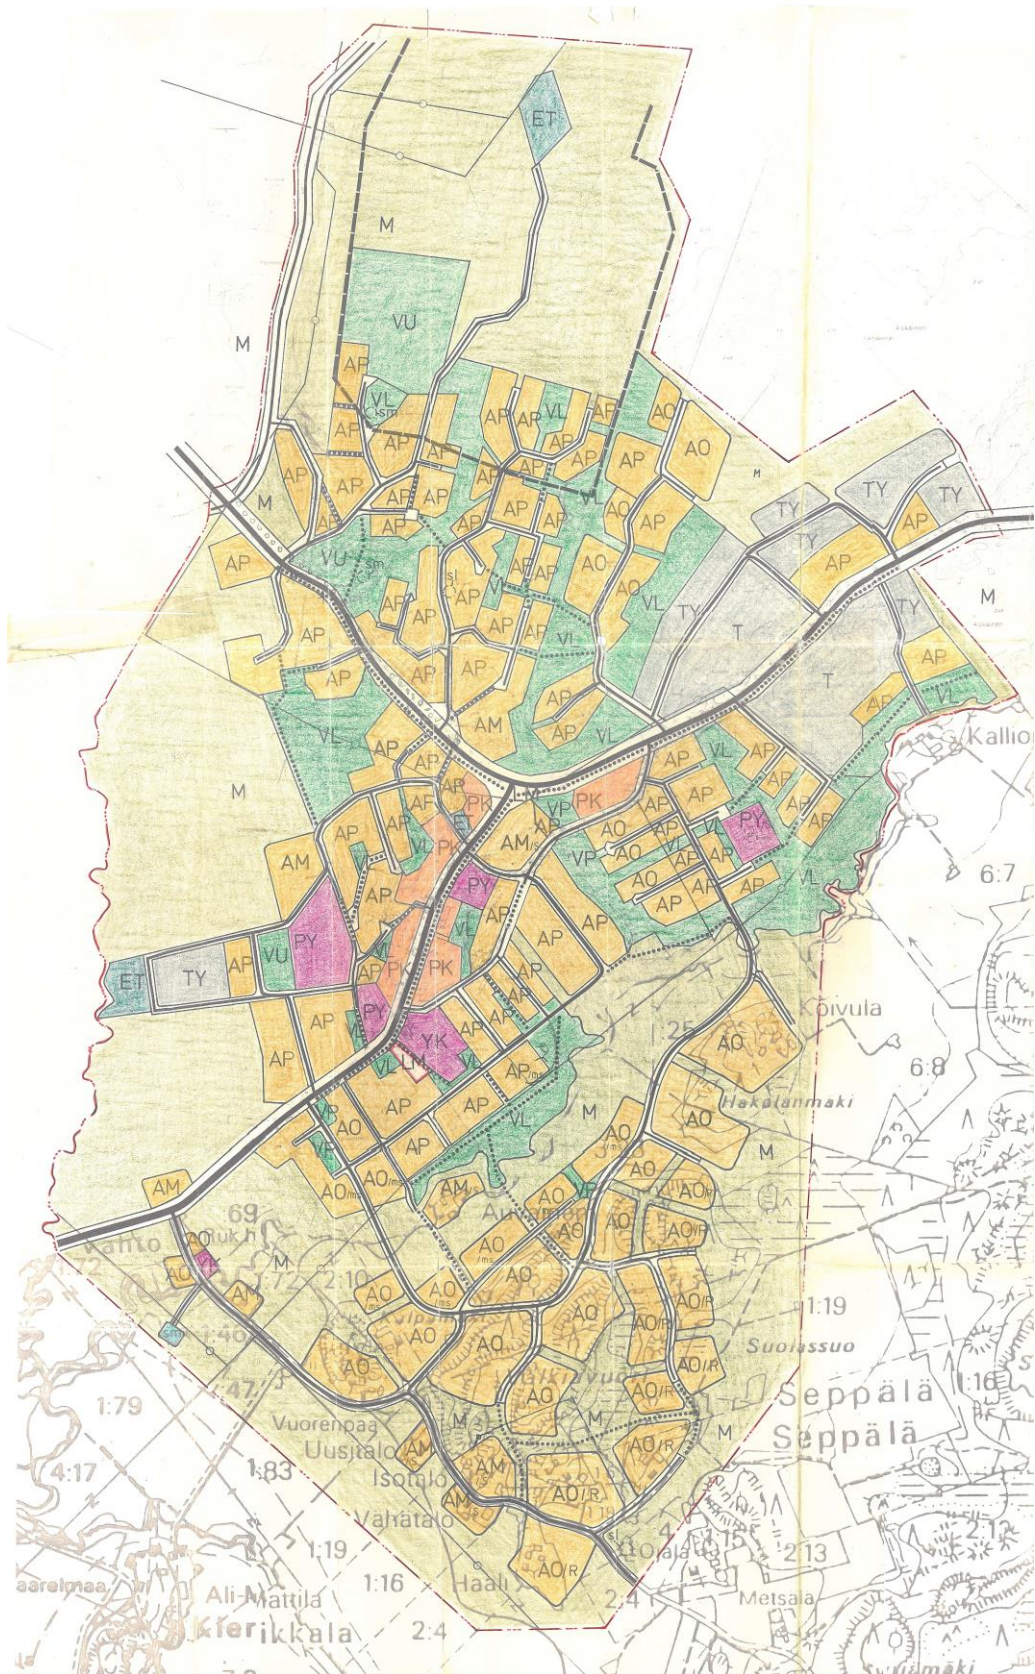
ET

M

M

VU

AP

VL

AP AP VL AP AO

AP AP AP AP AO

AP AP AP AP AP

M AP AP AP AP AP

AP AP AO

TY TY

TY

AP VU AP AO AP

AP AO TY

AP AP VL TY T

AP AP AP VL

AP AP AP M

AP T

VL AM AP AP VL

AP VL AP AP Kallio

M AP AP AP

AP PK PK AP AP AP

AP VP AP AP PY

AM AO AP VL

PK AM VP AO AP AP 6:7

PY VL AO AP AP

AP AP VL AP AP

PY AP

ET TY AP VU PK PK AP Koivula

PY AP 1:25

AP YK AO 6:8

AP LM VL AP

AP AP Hakalanmäki

VP AO VL M AO

AP M

AM AO AO AO

AM AO AO

AO AO AO

69 Aurinko

Vahto AO AO

1:72 AO PY M 1:72 2:10 AO

AO AO AO 1:19

1:46 AO AO AO Suolassuo

47 AO AO

1:79 AO Seppälä 1:16

Vuorenpää M M M Seppälä

Uusitalo AM AO

4:17 1:83 Isotalo AM

Vähätalo AM AO/R 2:13

1:19 Oiala 2:13

1:16 Haali AO/R

Ali-Mattila 2:4 Metsälä

Kierikkala 2:4